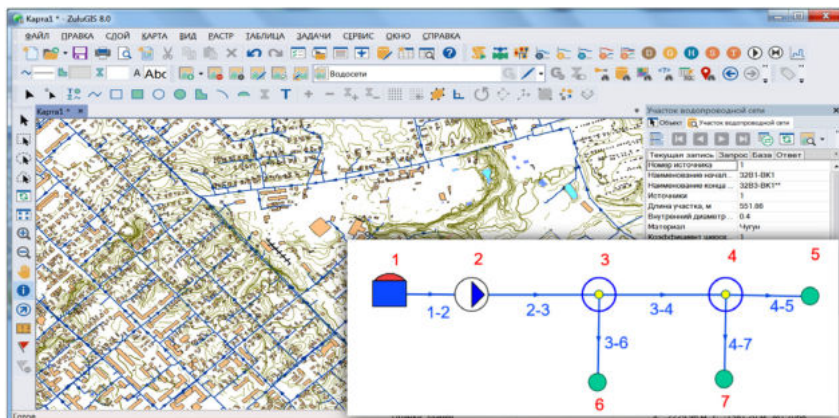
Карта1 * - ZuluGIS 8.0

ФАЙЛ ПРАВКА СЛОЙ КАРТА ВИД РАСТР ТАБЛИЦА ЗАДАЧИ СЕРВИС ОКНО СПРАВКА

Abc

Водосети

Карта1 *

Участок водопроводной сети

Объект Участок водопроводной сети

Текущая запись Запрос База Ответ

| | |
|---|---|
| Номер источника | 1 |
| Наименование начал... | 32В1-ВК1 |
| Наименование конца ... | 32В3-ВК1** |
| Источники | 1 |
| Длина участка, м | 551.86 |
| Внутренний диаметр... | 0.4 |
| Материал | Чугун |
| Коэффициент шерох... | |

1
2
3
4
5
1-2
2-3
3-4
4-5
3-6
4-7
6
7

Готов